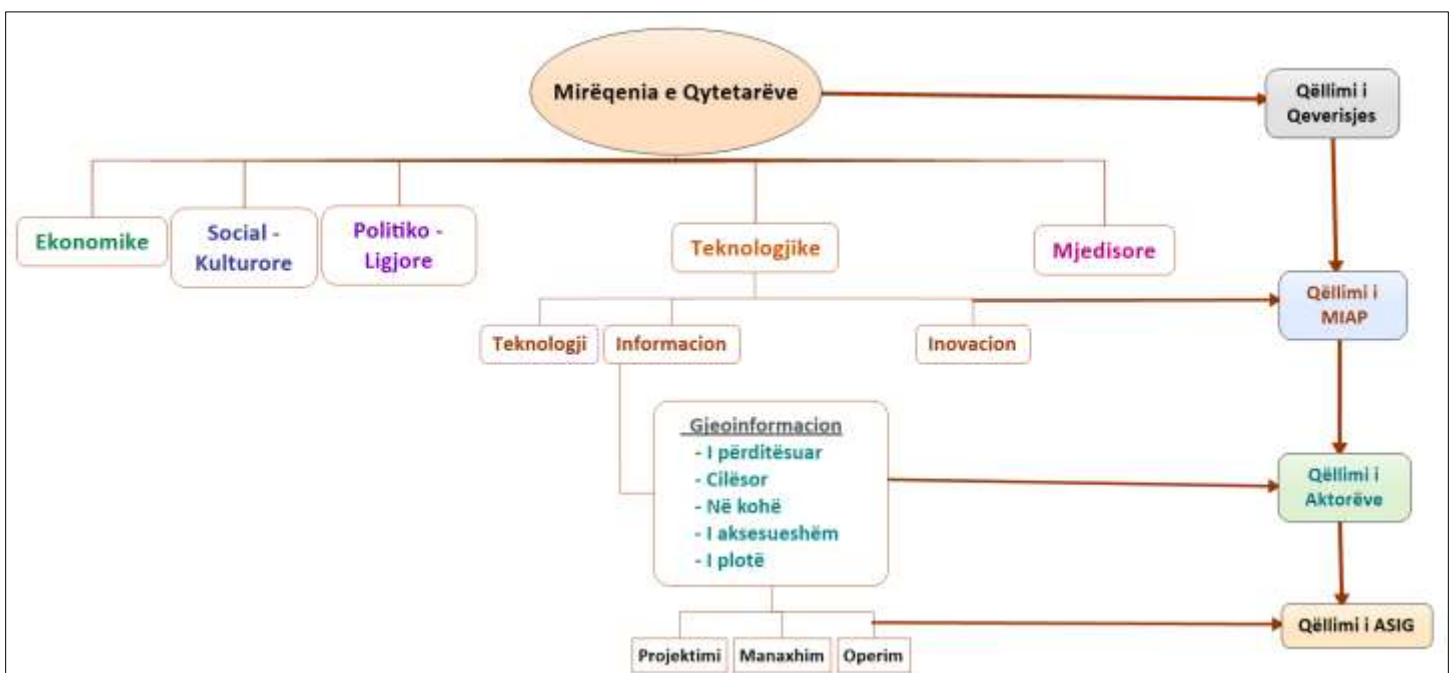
Mirëqenia e Qytetarëve

Qëllimi i Qeverisjes

Ekonomike

Social - Kulturore

Politiko - Ligjore

Teknologjike

Mjedisore

Qëllimi i MIAP

Teknologji

Informacion

Inovacion

Gjeoinformacion
- I përditësuar
- Cilësor
- Në kohë
- I aksesueshëm
- I plotë

Qëllimi i Aktorëve

Projektimi

Manaxhim

Operim

Qëllimi i ASIG